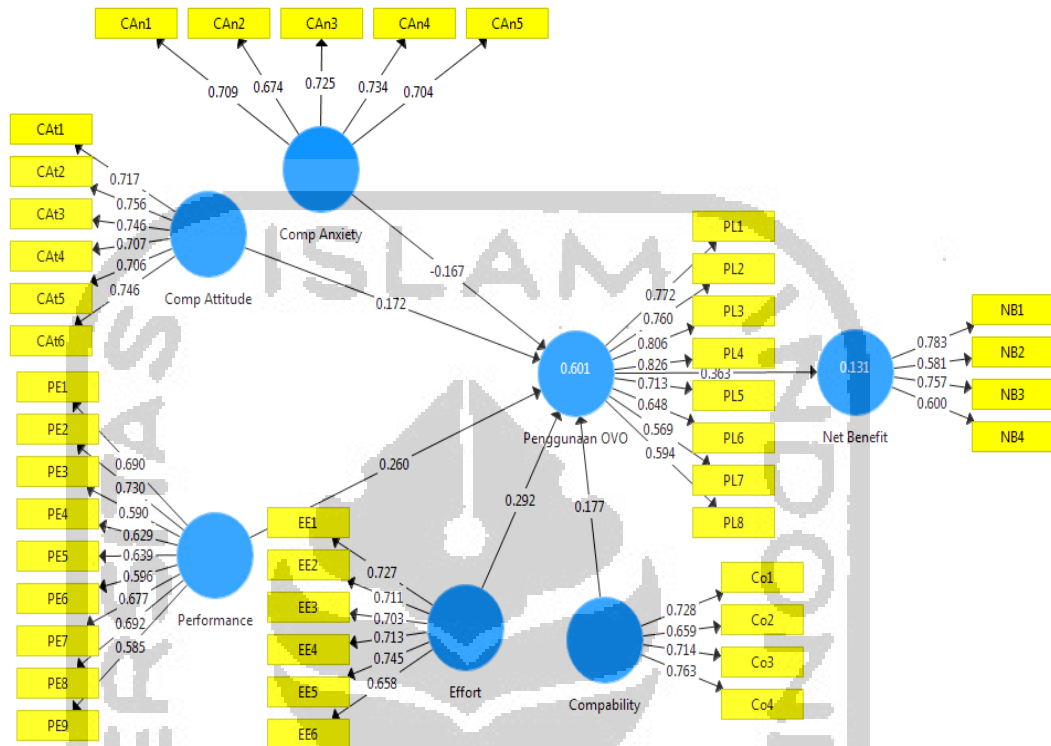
CAn1
CAn2
CAn3
CAn4
CAn5
0.709
0.674
0.725
0.734
0.704
Comp Anxiety
CAt1
CAt2
CAt3
CAt4
CAt5
CAt6
0.717
0.756
0.746
0.707
0.706
0.746
Comp Attitude
-0.167
0.172
PL1
PL2
PL3
PL4
PL5
PL6
PL7
PL8
0.772
0.760
0.806
0.826
0.713
0.648
0.569
0.594
0.601
Penggunaan OVO
0.363
0.131
Net Benefit
0.783
0.581
0.757
0.600
NB1
NB2
NB3
NB4
PE1
PE2
PE3
PE4
PE5
PE6
PE7
PE8
PE9
0.690
0.730
0.590
0.629
0.639
0.596
0.677
0.692
0.585
Performance
0.260
0.292
0.177
EE1
EE2
EE3
EE4
EE5
EE6
0.727
0.711
0.703
0.713
0.745
0.658
Effort
Compability
0.728
0.659
0.714
0.763
Co1
Co2
Co3
Co4